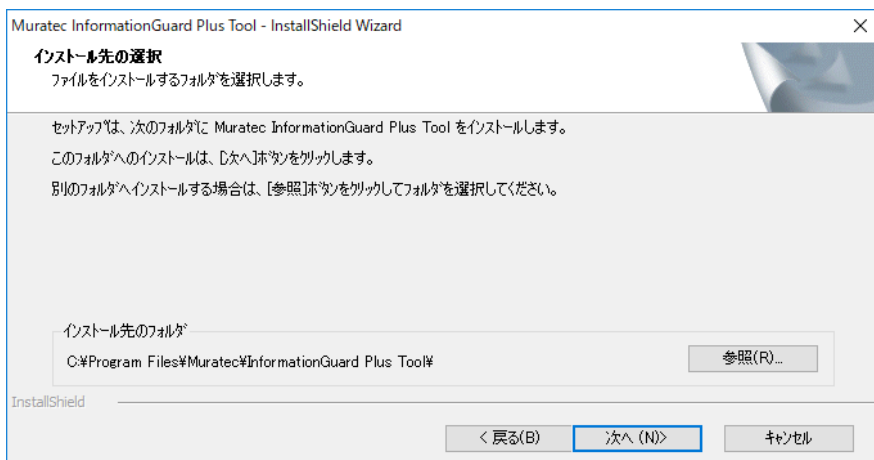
Muratec InformationGuard Plus Tool - InstallShield Wizard

×

インストール先の選択

ファイルをインストールするフォルダを選択します。

セットアップは、次のフォルダに Muratec InformationGuard Plus Tool をインストールします。

このフォルダへのインストールは、[次へ]ボタンをクリックします。

別のフォルダへインストールする場合は、[参照]ボタンをクリックしてフォルダを選択してください。

インストール先のフォルダ

C:¥Program Files¥Muratec¥InformationGuard Plus Tool¥

参照(R)...

InstallShield

< 戻る(B)

次へ (N)>

キャンセル